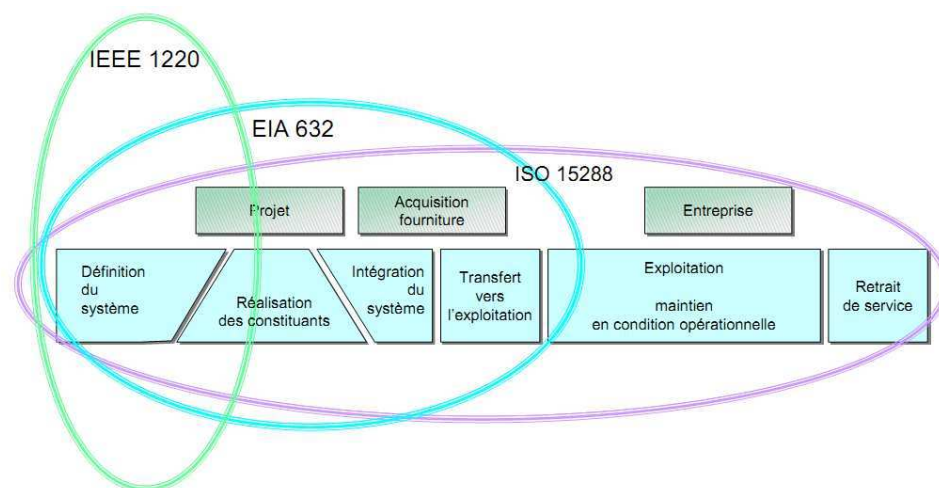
IEEE 1220

EIA 632

ISO 15288

Projet

Acquisition fourniture

Entreprise

Définition du système

Réalisation des constituants

Intégration du système

Transfert vers l'exploitation

Exploitation

maintien en condition opérationnelle

Retrait de service